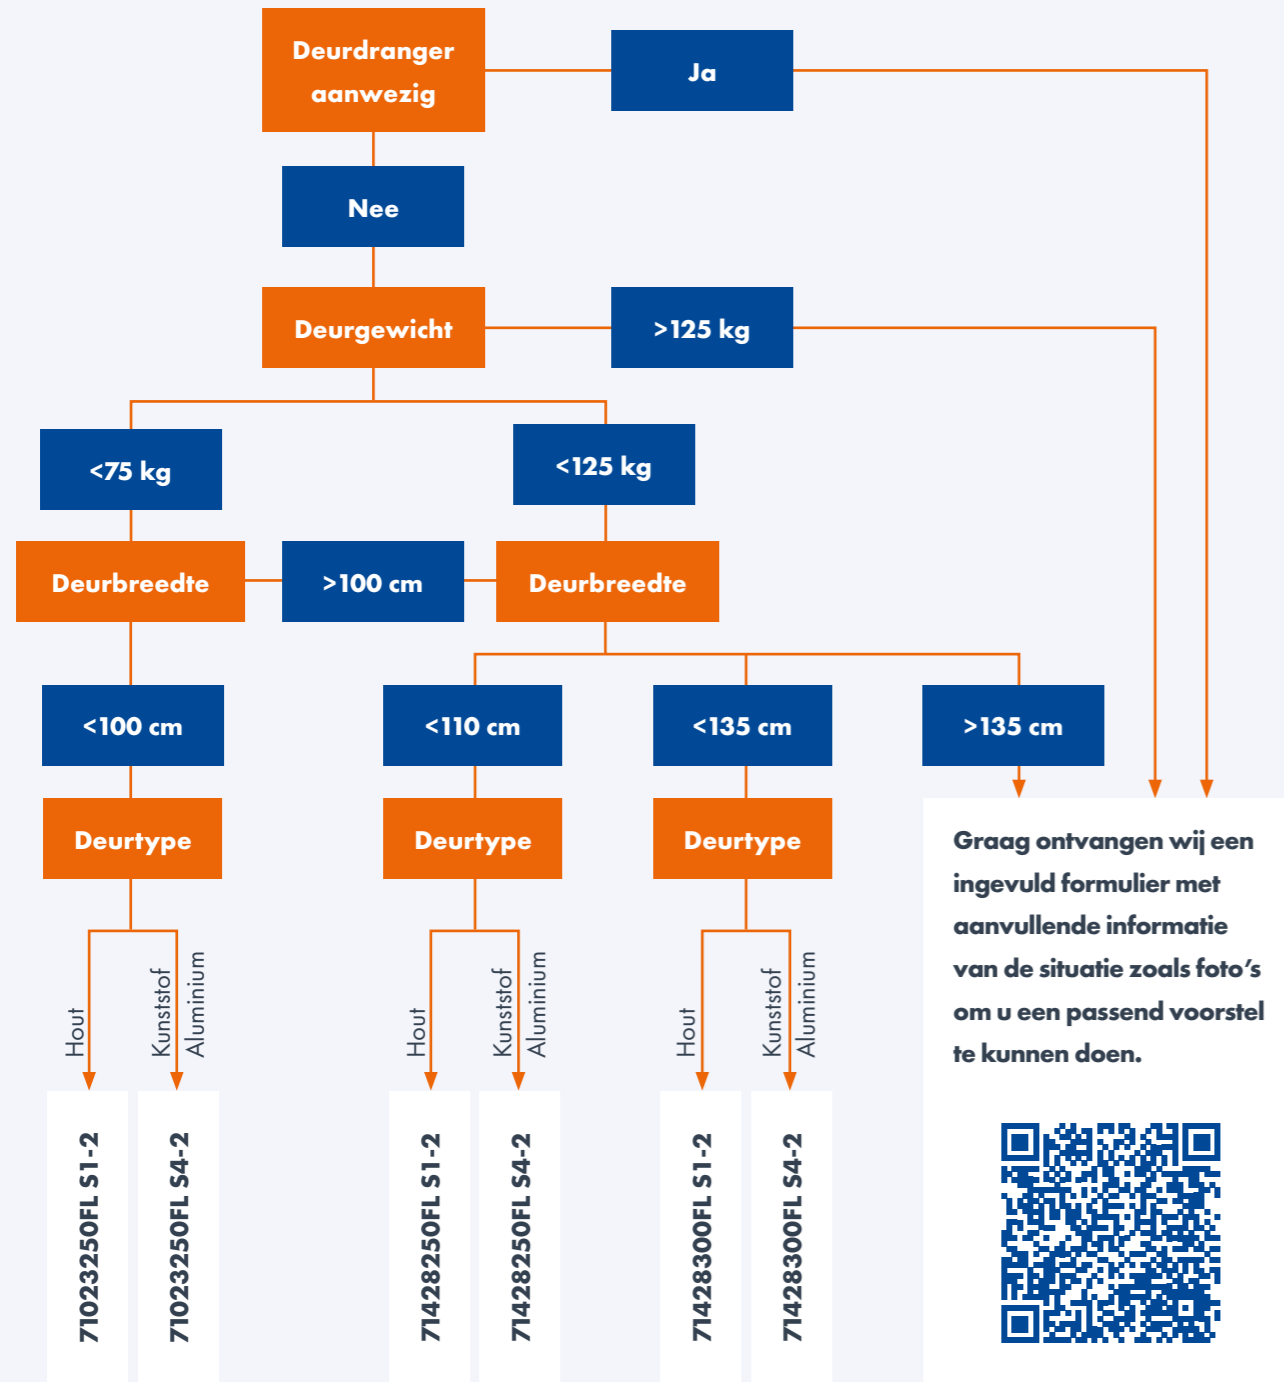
Deurdranger aanwezig

Ja

Nee

Deurgewicht

>125 kg

<75 kg

<125 kg

Deurbreedte

>100 cm

Deurbreedte

<100 cm

<110 cm

<135 cm

>135 cm

Deurtype

Deurtype

Deurtype

Graag ontvangen wij een ingevuld formulier met aanvullende informatie van de situatie zoals foto's om u een passend voorstel te kunnen doen.

Hout

Kunststof Aluminium

Hout

Kunststof Aluminium

Hout

Kunststof Aluminium

71023250FL S1-2

71023250FL S4-2

71428250FL S1-2

71428250FL S4-2

71428300FL S1-2

71428300FL S4-2